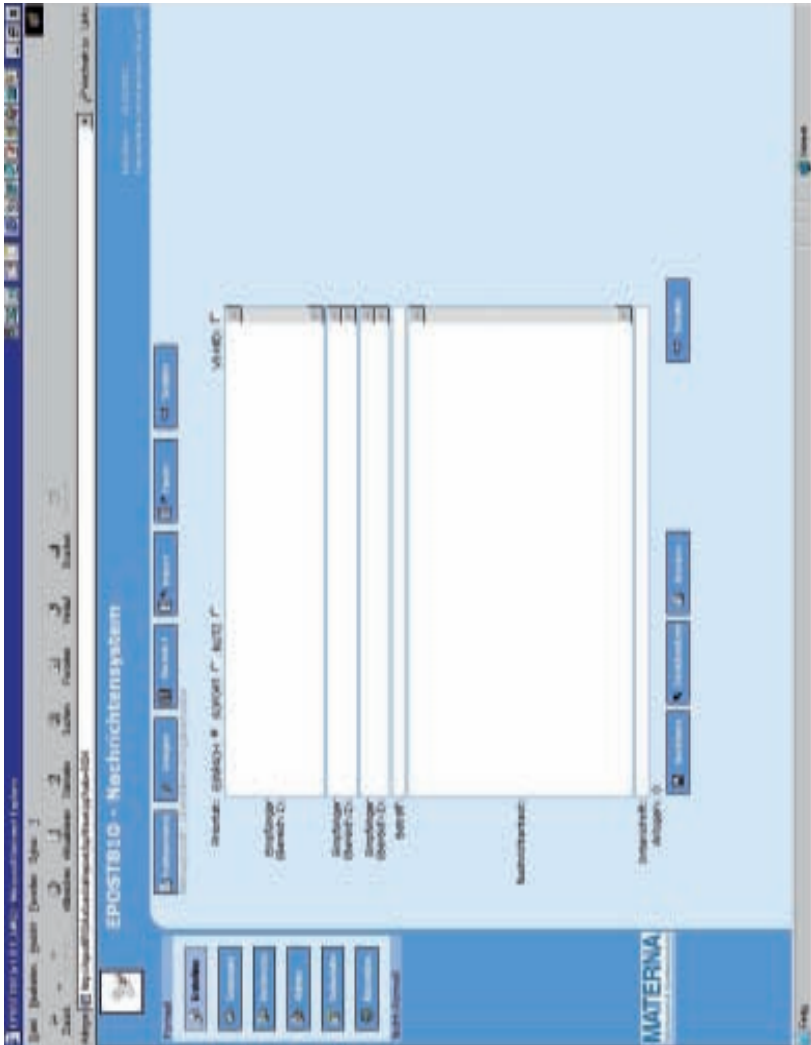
EPOST810 - Nachrichtensystem

Dienste: EMAIL ● X.400 ○ SMS ○ VMID ○

Empfänger (Bereich D)

Empfänger (Bereich C)

Empfänger (Bereich D)

Betreff

Nachrichtentext

Integrierte Anlagen

MATERNA

Datei Bearbeiten Ansicht Favoriten Extras ?

Zurück Vorwärts Abbrechen Aktualisieren Startseite Suchen Favoriten Verlauf E-Mail Drucken

Adresse

Links

Fertig

Internet